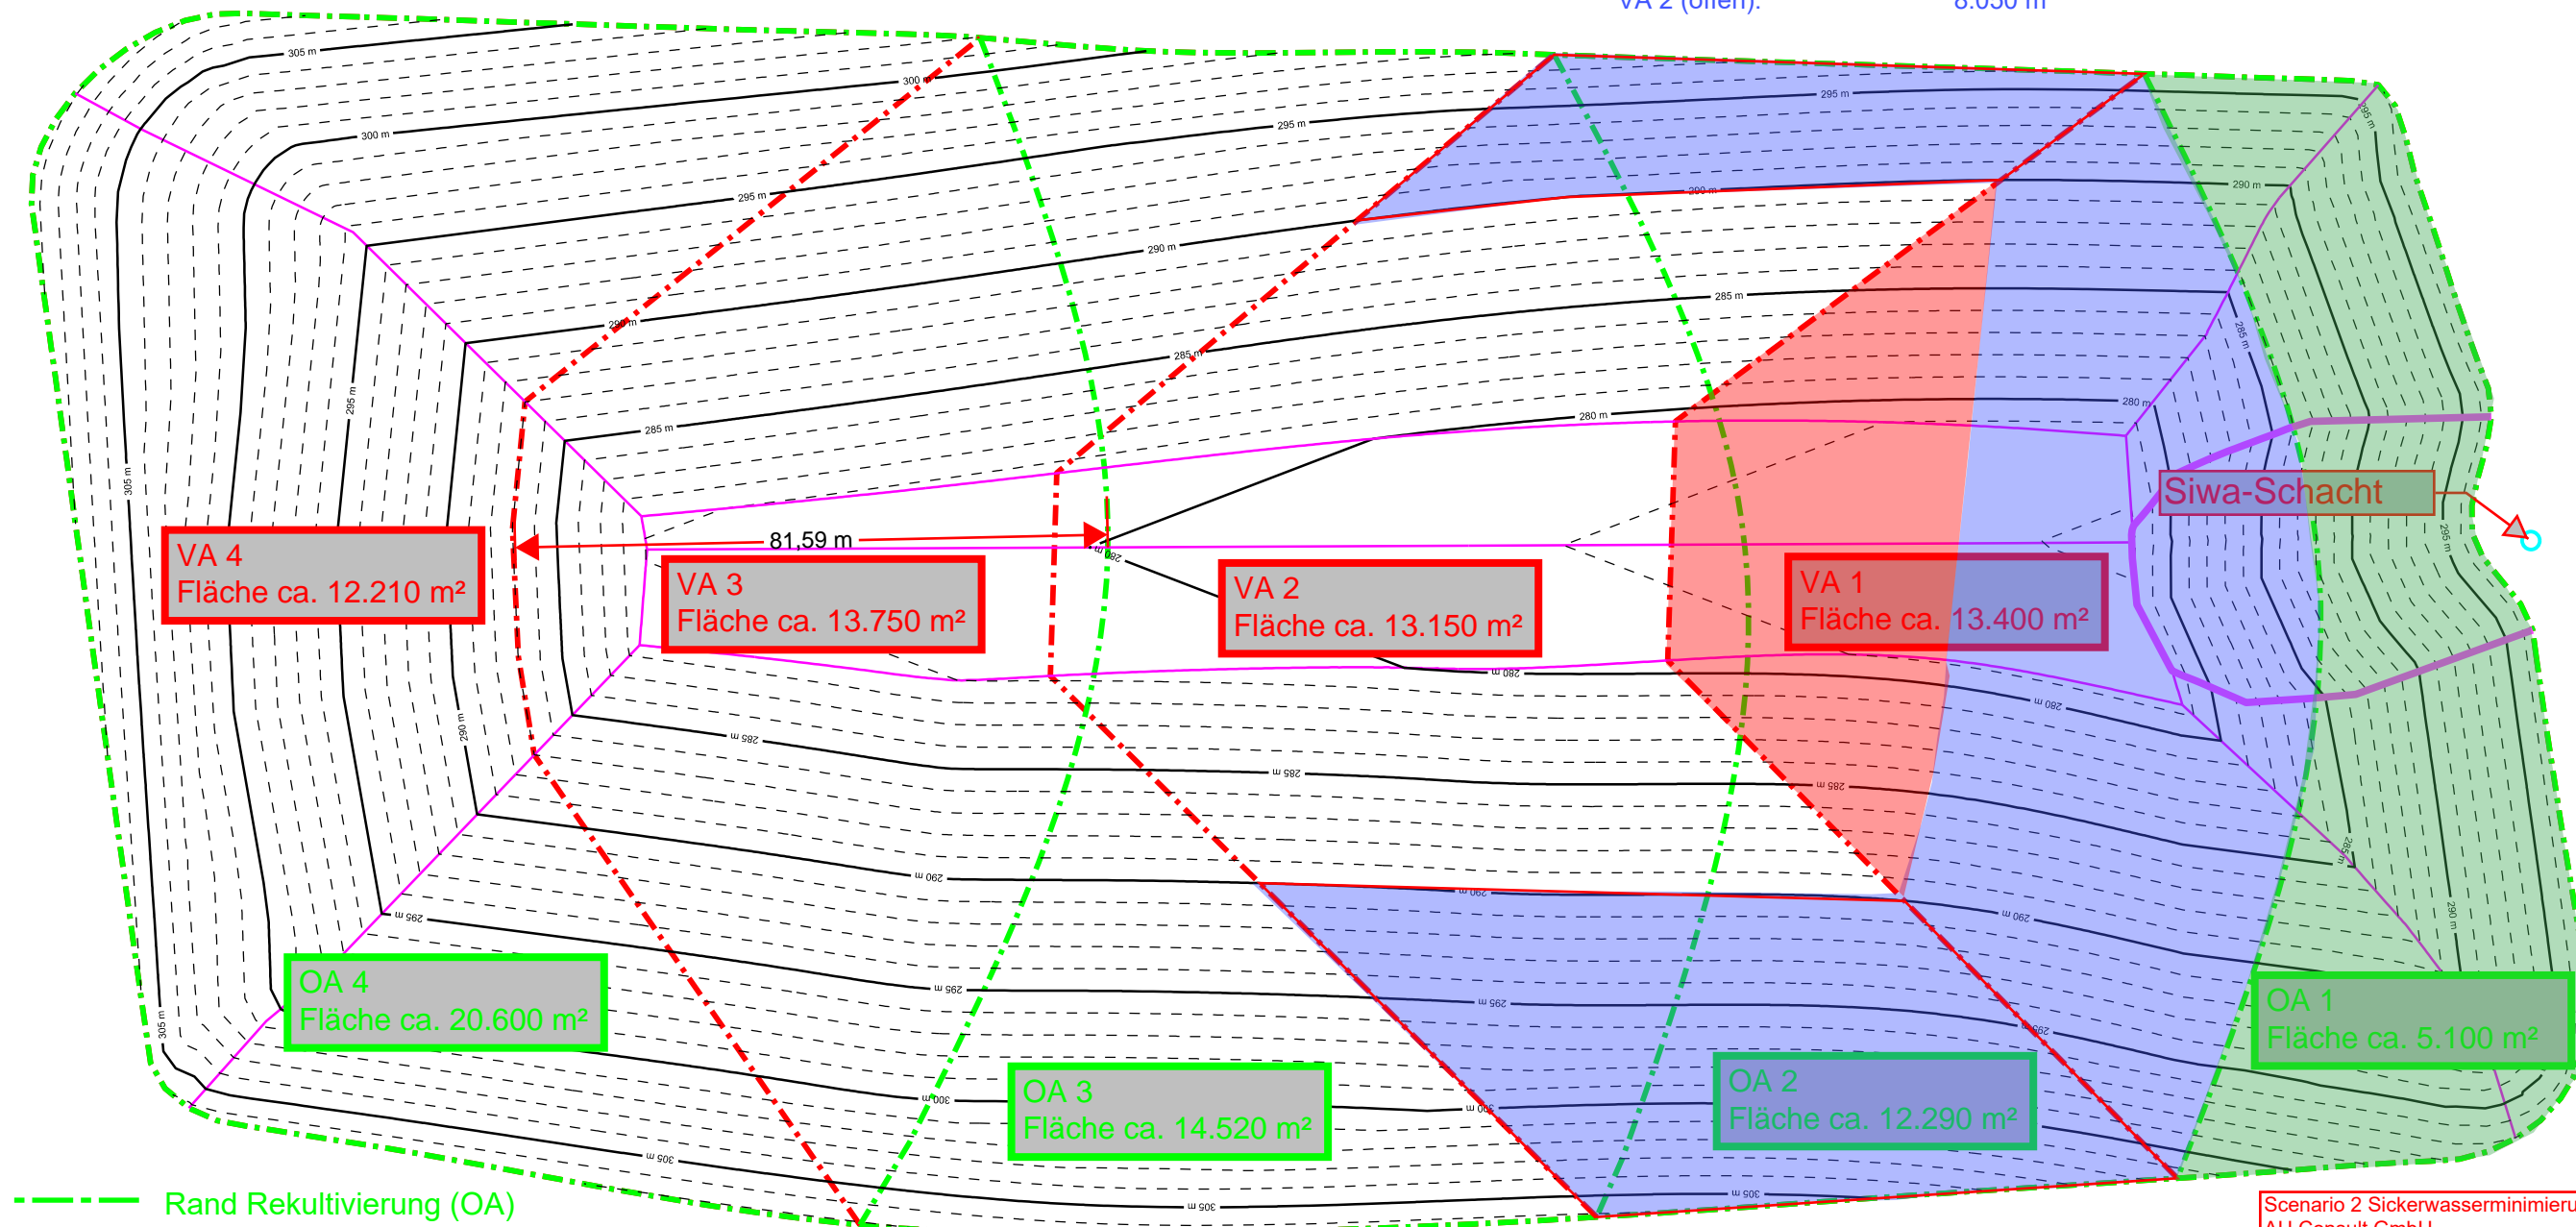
VA 2 (offen): 8.030 m

305 m
300 m
300 m
295 m
295 m
295 m
290 m
290 m
290 m
285 m
285 m
285 m
280 m
295 m
290 m
285 m
280 m
305 m
295 m
290 m
305 m

VA 4
Fläche ca. 12.210 m²

81,59 m

VA 3
Fläche ca. 13.750 m²

VA 2
Fläche ca. 13.150 m²

VA 1
Fläche ca. 13.400 m²

Siwa-Schacht

280 m
280 m
285 m
285 m
285 m
290 m
290 m
290 m
295 m
295 m
295 m
300 m
300 m
305 m
305 m
305 m

OA 4
Fläche ca. 20.600 m²

OA 3
Fläche ca. 14.520 m²

OA 2
Fläche ca. 12.290 m²

OA 1
Fläche ca. 5.100 m²

Rand Rekultivierung (OA)

Scenario 2 Sickerwasserminimieru
AU Consult GmbH